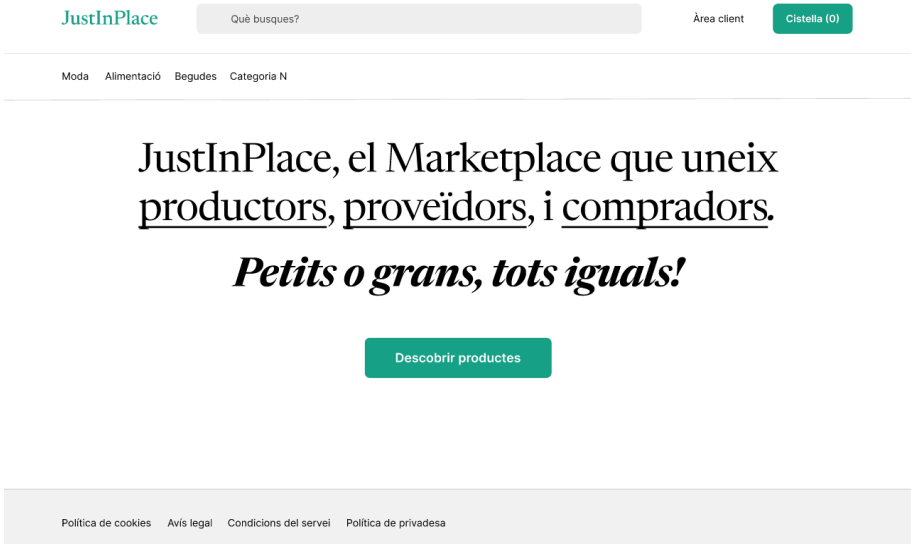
JustInPlace

Què busques?

Àrea client

Cistella (0)

Moda Alimentació Begudes Categoria N

JustInPlace, el Marketplace que uneix productors, proveïdors, i compradors.

Petits o grans, tots iguals!

Descobrir productes

Política de cookies Avís legal Condicions del servei Política de privadesa